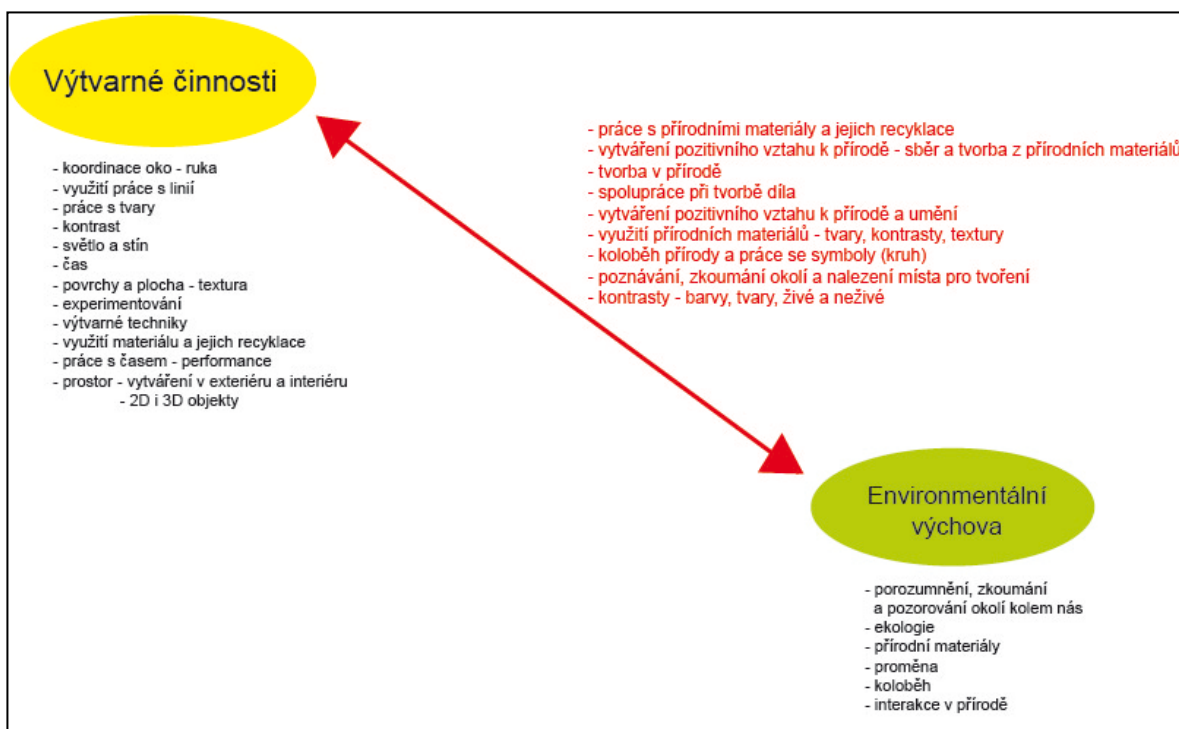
Výtvarné činnosti

- koordinace oko - ruka
- využití práce s linií
- práce s tvary
- kontrast
- světlo a stín
- čas
- povrchy a plocha - textura
- experimentování
- výtvarné techniky
- využití materiálu a jejich recyklace
- práce s časem - performance
- prostor - vytváření v exteriéru a interiéru
- 2D i 3D objekty

- práce s přírodními materiály a jejich recyklace
- vytváření pozitivního vztahu k přírodě - sběr a tvorba z přírodních materiálů
- tvorba v přírodě
- spolupráce při tvorbě díla
- vytváření pozitivního vztahu k přírodě a umění
- využití přírodních materiálů - tvary, kontrasty, textury
- koloběh přírody a práce se symboly (kruh)
- poznávání, zkoumání okolí a nalezení místa pro tvoření
- kontrasty - barvy, tvary, živé a neživé

Environmentální výchova

- porozumnění, zkoumání a pozorování okolí kolem nás
- ekologie
- přírodní materiály
- proměna
- koloběh
- interakce v přírodě